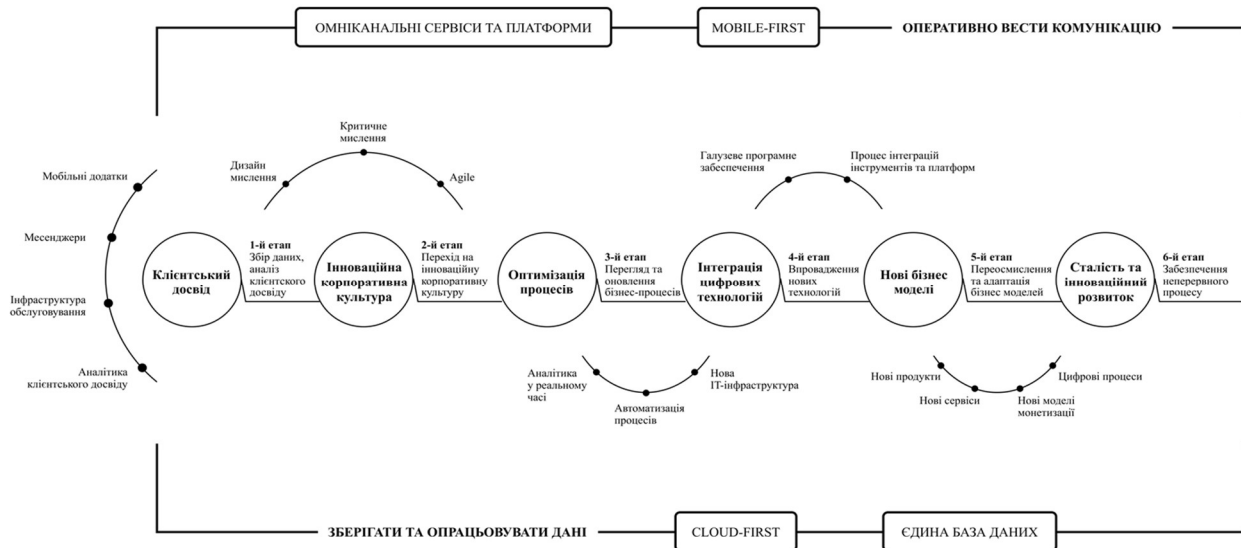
ОМНІКАНАЛЬНІ СЕРВІСИ ТА ПЛАТФОРМИ

MOBILE-FIRST

ОПЕРАТИВНО ВЕСТИ КОМУНІКАЦІЮ

Мобільні додатки

Месенджери

Інфраструктура обслуговування

Аналітика клієнтського досвіду

Клієнтський досвід

1-й етап
Збір даних, аналіз клієнтського досвіду

Дизайн мислення

Критичне мислення

Agile

Інноваційна корпоративна культура

2-й етап
Перехід на інноваційну корпоративну культуру

Оптимізація процесів

3-й етап
Перегляд та оновлення бізнес-процесів

Аналітика у реальному часі

Автоматизація процесів

Нова IT-інфраструктура

Галузеве програмне забезпечення

Процес інтеграцій інструментів та платформ

Інтеграція цифрових технологій

4-й етап
Впровадження нових технологій

Нові бізнес моделі

5-й етап
Переосмислення та адаптація бізнес моделей

Нові продукти

Нові сервіси

Нові моделі монетизації

Цифрові процеси

Сталість та інноваційний розвиток

6-й етап
Забезпечення неперервного процесу

ЗБЕРІГАТИ ТА ОПРАЦЬОВУВАТИ ДАНІ

CLOUD-FIRST

ЄДИНА БАЗА ДАНИХ